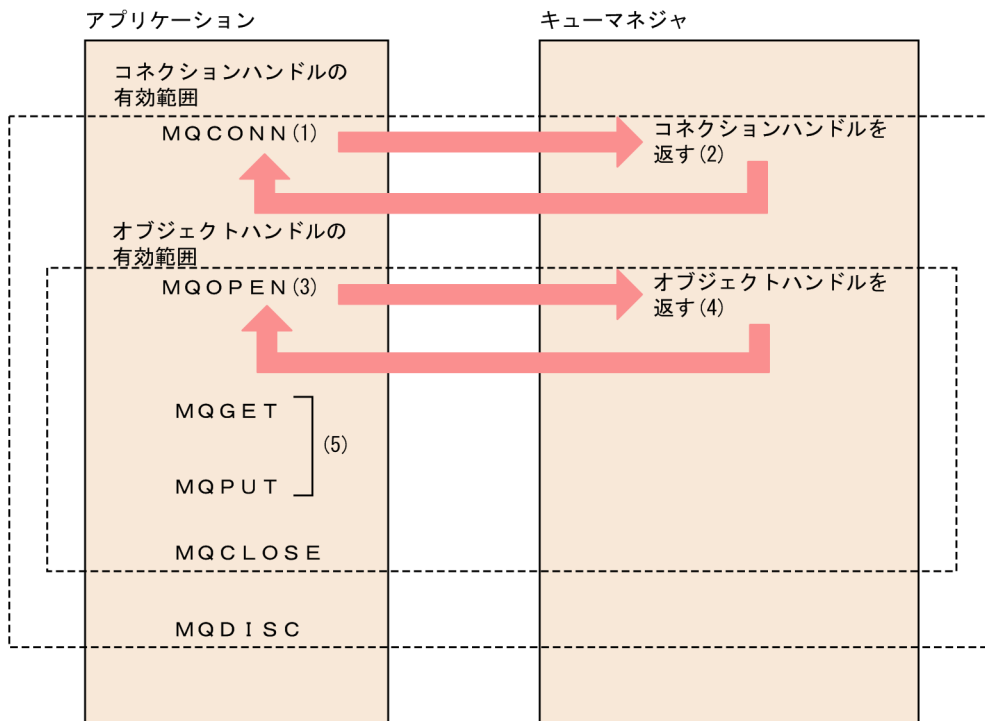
アプリケーション

キューマネジャ

コネクションハンドルの有効範囲

MQCONN (1)

コネクションハンドルを返す (2)

オブジェクトハンドルの有効範囲

MQOPEN (3)

オブジェクトハンドルを返す (4)

MQGET

MQPUT

(5)

MQCLOSE

MQDISC